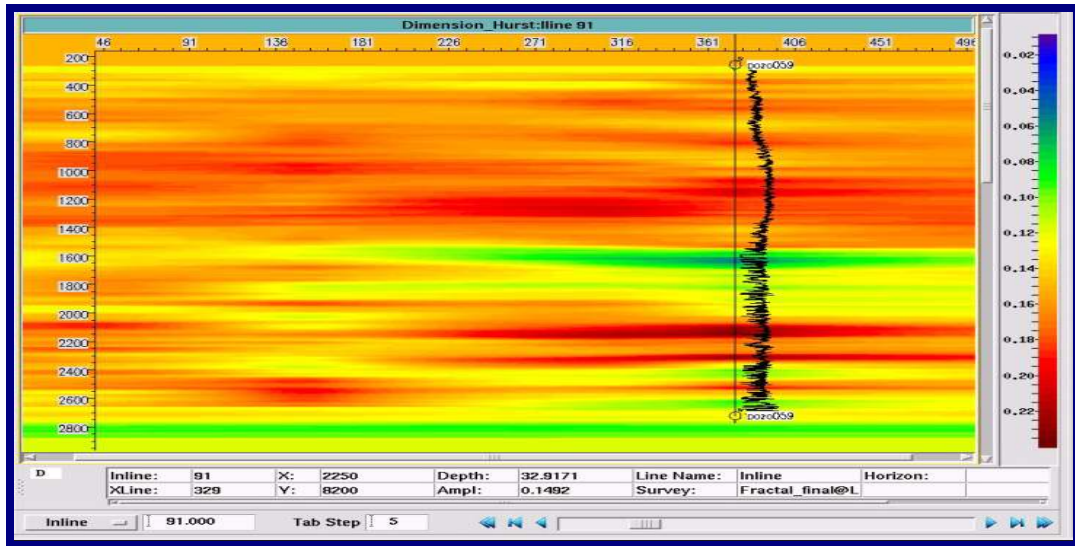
Dimension_Hurst:Iline 91

46 91 136 181 226 271 316 361 406 451 496

200
400
600
800
1000
1200
1400
1600
1800
2000
2200
2400
2600
2800

pozo059
pozo059

0.02
0.04
0.06
0.08
0.10
0.12
0.14
0.16
0.18
0.20
0.22

D

| Inline: | 91 | X: | 2250 | Depth: | 32.9171 | Line Name: | Inline | Horizon: |
|---|---|---|---|---|---|---|---|---|
| XLine: | 329 | Y: | 8200 | Ampl: | 0.1492 | Survey: | Fractal_final@L | |

Inline 91.000 Tab Step 5